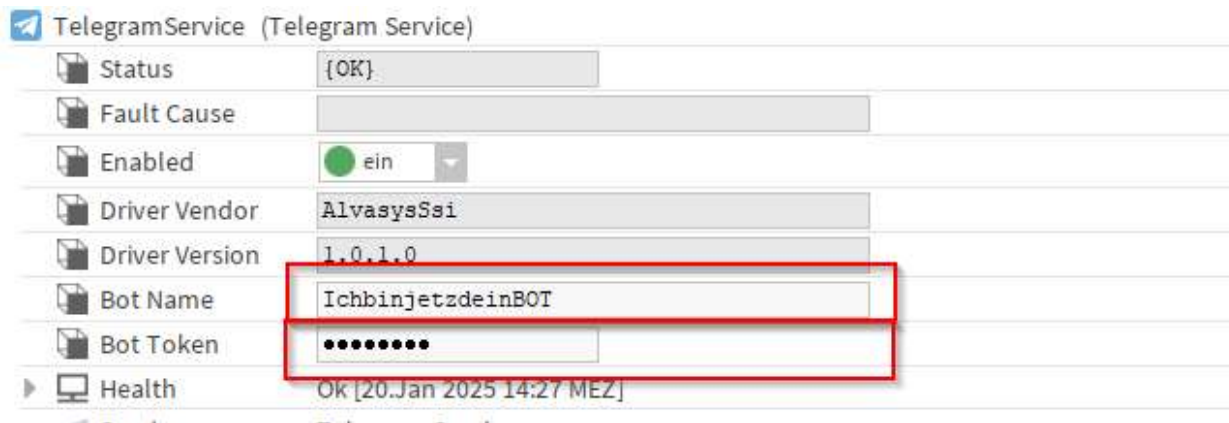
TelegramService (Telegram Service)

| | |
|---|---|
| Status | {OK} |
| Fault Cause | |
| Enabled | ein |
| Driver Vendor | AlvasysSsi |
| Driver Version | 1.0.1.0 |
| Bot Name | IchbinjetzdeinBOT |
| Bot Token | ••••••••• |
| Health | Ok [20.Jan 2025 14:27 MEZ] |